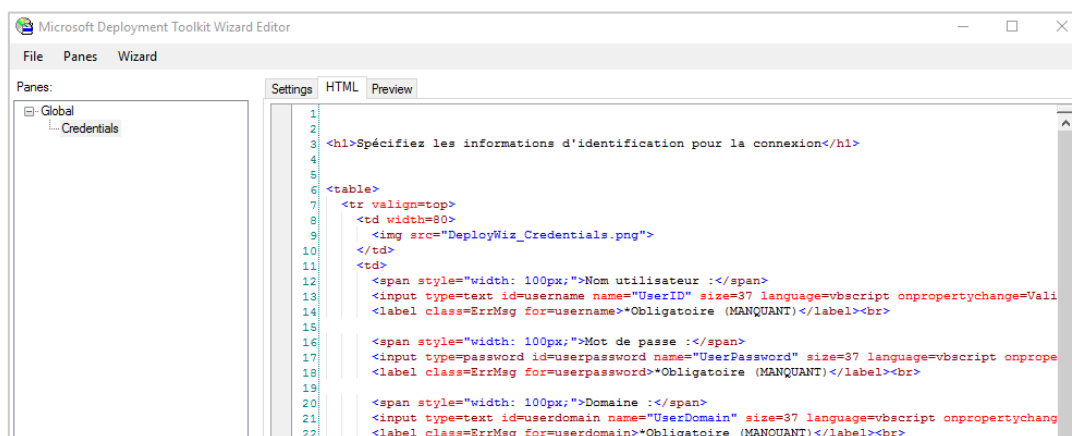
Microsoft Deployment Toolkit Wizard Editor

File Panes Wizard

Panes:

Global
Credentials

Settings HTML Preview

1
2
3 <h1>Spécifiez les informations d'identification pour la connexion</h1>
4
5
6 <table>
7 <tr valign=top>
8 <td width=80>
9 <img src="DeployWiz_Credentials.png">
10 </td>
11 <td>
12 <span style="width: 100px;">Nom utilisateur :</span>
13 <input type=text id=username name="UserID" size=37 language=vbscript onpropertychange=Vali
14 <label class=ErrMsg for=username>*Obligatoire (MANQUANT)</label><br>
15
16 <span style="width: 100px;">Mot de passe :</span>
17 <input type=password id=userpassword name="UserPassword" size=37 language=vbscript onprope
18 <label class=ErrMsg for=userpassword>*Obligatoire (MANQUANT)</label><br>
19
20 <span style="width: 100px;">Domaine :</span>
21 <input type=text id=userdomain name="UserDomain" size=37 language=vbscript onpropertychang
22 <label class=ErrMsg for=userdomain>*Obligatoire (MANQUANT)</label><br>